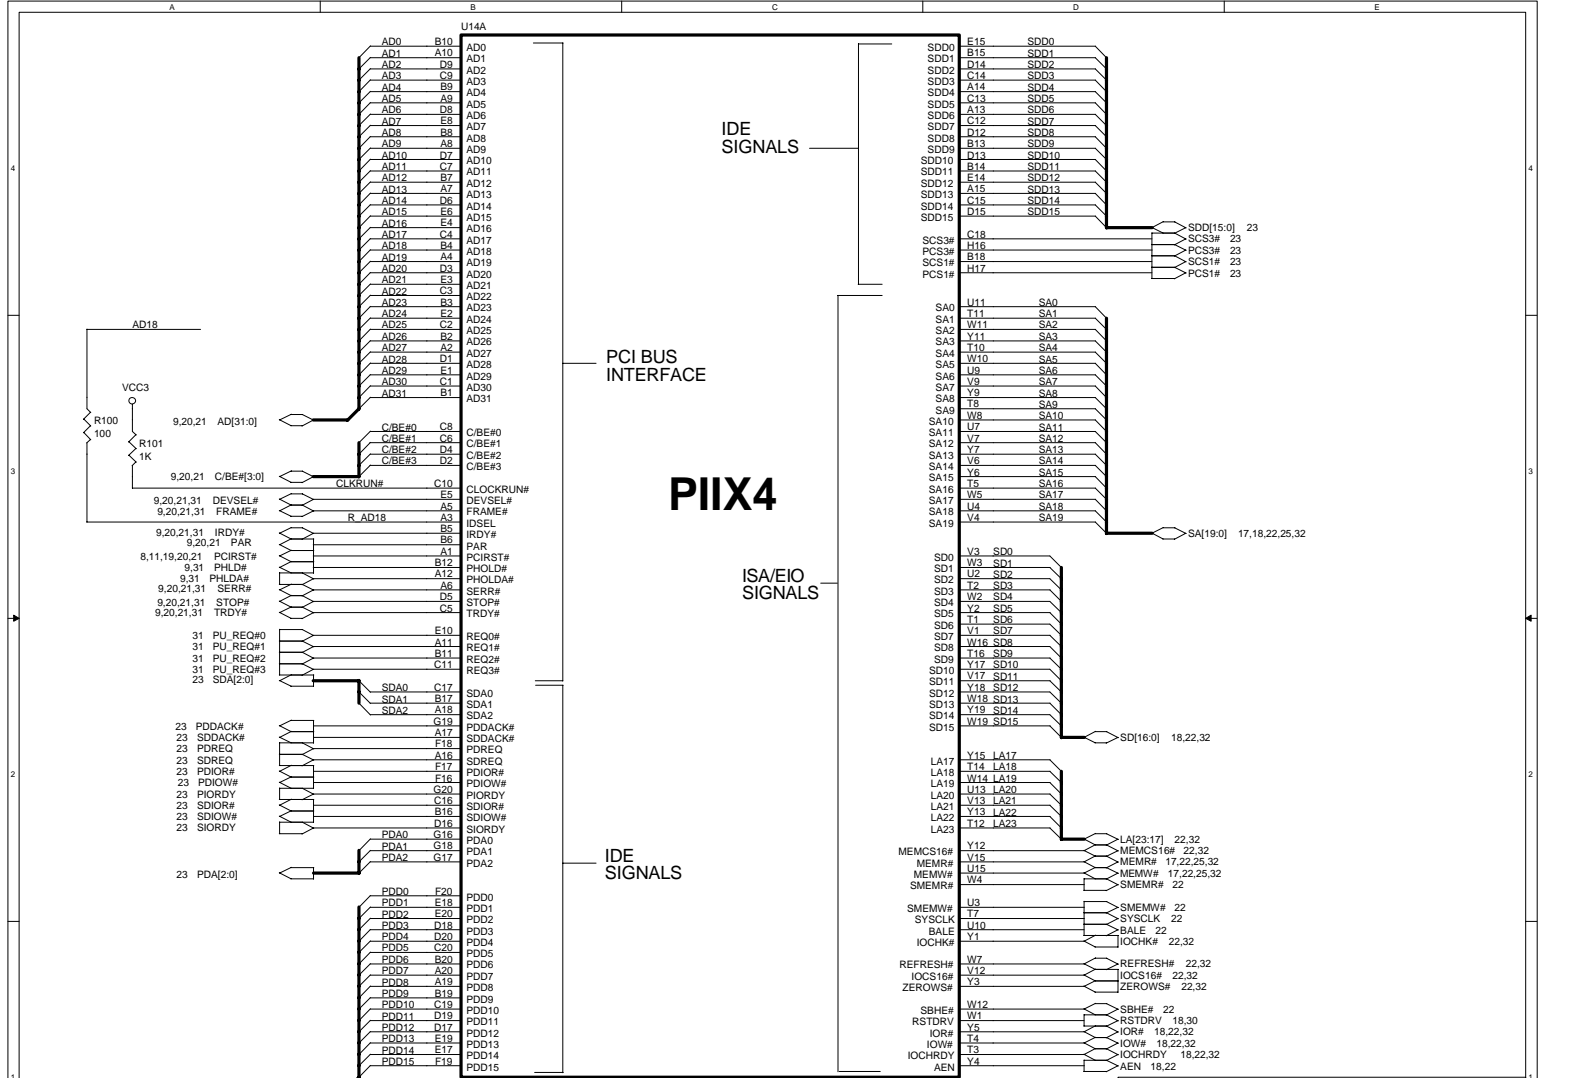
A B C D E

U14A

PIIX4

PCI BUS INTERFACE

IDE SIGNALS

ISA/EIO SIGNALS

IDE SIGNALS

AD0 B10 AD0
AD1 A10 AD1
AD2 D9 AD2
AD3 C9 AD3
AD4 B9 AD4
AD5 A9 AD5
AD6 D8 AD6
AD7 E8 AD7
AD8 B8 AD8
AD9 A8 AD9
AD10 D7 AD10
AD11 C7 AD11
AD12 B7 AD12
AD13 A7 AD13
AD14 D6 AD14
AD15 E6 AD15
AD16 E4 AD16
AD17 C4 AD17
AD18 B4 AD18
AD19 A4 AD19
AD20 D3 AD20
AD21 E3 AD21
AD22 C3 AD22
AD23 B3 AD23
AD24 E2 AD24
AD25 C2 AD25
AD26 B2 AD26
AD27 A2 AD27
AD28 D1 AD28
AD29 E1 AD29
AD30 C1 AD30
AD31 B1 AD31

AD18
VCC3
R100 100
R101 1K
9,20,21 AD[31:0]
9,20,21 C/BE#[3:0]

C/BE#0 C8 C/BE#0
C/BE#1 C6 C/BE#1
C/BE#2 D4 C/BE#2
C/BE#3 D2 C/BE#3
CLKRUN# C10 CLOCKRUN#
9,20,21,31 DEVSEL# E5 DEVSEL#
9,20,21,31 FRAME# A5 FRAME#
R_AD18 A3 IDSEL
9,20,21,31 IRDY# B5 IRDY#
9,20,21 PAR B6 PAR
8,11,19,20,21 PCIRST# A1 PCIRST#
9,31 PHLD# B12 PHOLD#
9,31 PHLDA# A12 PHOLDA#
9,20,21,31 SERR# A6 SERR#
9,20,21,31 STOP# D5 STOP#
9,20,21,31 TRDY# C5 TRDY#

31 PU_REQ#0 E10 REQ0#
31 PU_REQ#1 A11 REQ1#
31 PU_REQ#2 B11 REQ2#
31 PU_REQ#3 C11 REQ3#
23 SDA[2:0]
SDA0 C17 SDA0
SDA1 B17 SDA1
SDA2 A18 SDA2
23 PDDACK# G19 PDDACK#
23 SDDACK# A17 SDDACK#
23 PDREQ F18 PDREQ
23 SDREQ A16 SDREQ
23 PDIOR# F17 PDIOR#
23 PDIOW# F16 PDIOW#
23 PIORDY G20 PIORDY
23 SDIOR# C16 SDIOR#
23 SDIOW# B16 SDIOW#
23 SIORDY D16 SIORDY
PDA0 G16 PDA0
PDA1 G18 PDA1
PDA2 G17 PDA2
23 PDA[2:0]

PDD0 F20 PDD0
PDD1 E18 PDD1
PDD2 E20 PDD2
PDD3 D18 PDD3
PDD4 D20 PDD4
PDD5 C20 PDD5
PDD6 B20 PDD6
PDD7 A20 PDD7
PDD8 A19 PDD8
PDD9 B19 PDD9
PDD10 C19 PDD10
PDD11 D19 PDD11
PDD12 D17 PDD12
PDD13 E19 PDD13
PDD14 E17 PDD14
PDD15 F19 PDD15

SDD0 E15 SDD0
SDD1 B15 SDD1
SDD2 D14 SDD2
SDD3 C14 SDD3
SDD4 A14 SDD4
SDD5 C13 SDD5
SDD6 A13 SDD6
SDD7 C12 SDD7
SDD8 D12 SDD8
SDD9 B13 SDD9
SDD10 D13 SDD10
SDD11 B14 SDD11
SDD12 E14 SDD12
SDD13 A15 SDD13
SDD14 C15 SDD14
SDD15 D15 SDD15
SDD[15:0] 23
SCS3# C18 SCS3# 23
PCS3# H16 PCS3# 23
SCS1# B18 SCS1# 23
PCS1# H17 PCS1# 23

SA0 U11 SA0
SA1 T11 SA1
SA2 W11 SA2
SA3 Y11 SA3
SA4 T10 SA4
SA5 W10 SA5
SA6 U9 SA6
SA7 V9 SA7
SA8 Y9 SA8
SA9 T8 SA9
SA10 W8 SA10
SA11 U7 SA11
SA12 V7 SA12
SA13 Y7 SA13
SA14 V6 SA14
SA15 Y6 SA15
SA16 T5 SA16
SA17 W5 SA17
SA18 U4 SA18
SA19 V4 SA19
SA[19:0] 17,18,22,25,32

SD0 V3 SD0
SD1 W3 SD1
SD2 U2 SD2
SD3 T2 SD3
SD4 W2 SD4
SD5 Y2 SD5
SD6 T1 SD6
SD7 V1 SD7
SD8 W16 SD8
SD9 T16 SD9
SD10 Y17 SD10
SD11 V17 SD11
SD12 Y18 SD12
SD13 W18 SD13
SD14 Y19 SD14
SD15 W19 SD15
SD[16:0] 18,22,32

LA17 Y15 LA17
LA18 T14 LA18
LA19 W14 LA19
LA20 U13 LA20
LA21 V13 LA21
LA22 Y13 LA22
LA23 T12 LA23
LA[23:17] 22,32
MEMCS16# Y12 MEMCS16# 22,32
MEMR# V15 MEMR# 17,22,25,32
MEMW# U15 MEMW# 17,22,25,32
SMEMR# W4 SMEMR# 22
SMEMW# U3 SMEMW# 22
SYSCLK T7 SYSCLK 22
BALE U10 BALE 22
IOCHK# Y1 IOCHK# 22,32
REFRESH# W7 REFRESH# 22,32
IOCS16# V12 IOCS16# 22,32
ZEROWS# Y3 ZEROWS# 22,32
SBHE# W12 SBHE# 22
RSTDRV W1 RSTDRV 18,30
IOR# Y5 IOR# 18,22,32
IOW# T4 IOW# 18,22,32
IOCHRDY T3 IOCHRDY 18,22,32
AEN Y4 AEN 18,22

4 3 2 1